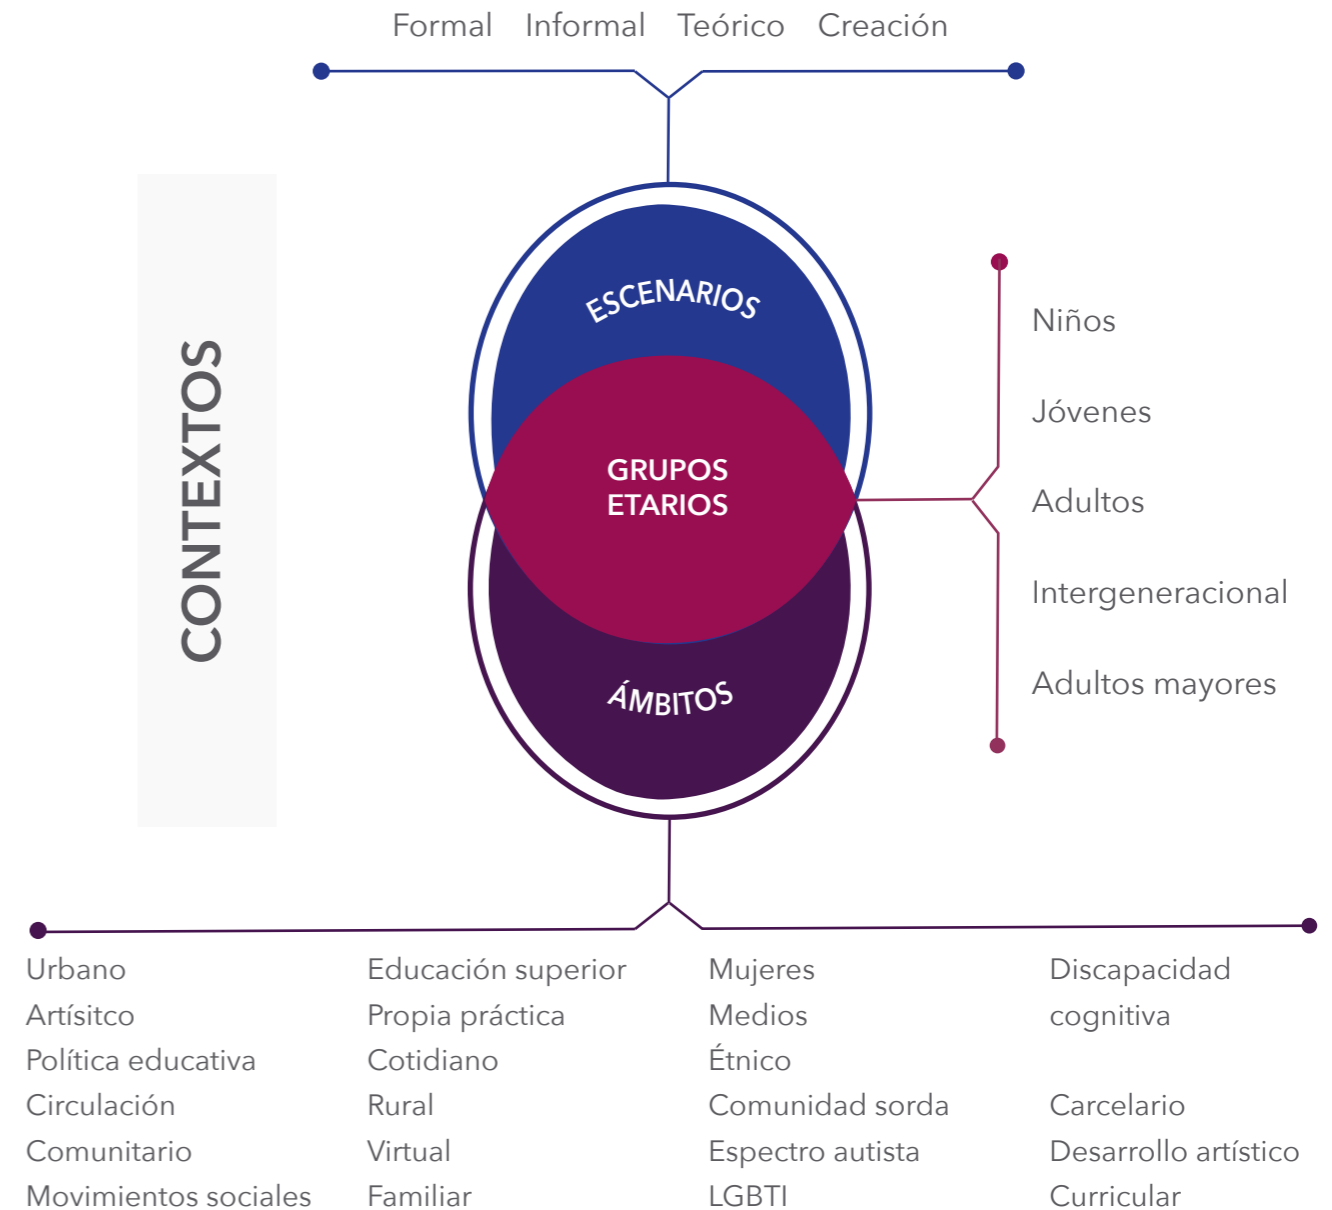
Formal Informal Teórico Creación

CONTEXTOS

ESCENARIOS

GRUPOS ETARIOS

ÁMBITOS

Niños
Jóvenes
Adultos
Intergeneracional
Adultos mayores

Urbano
Artísitco
Política educativa
Circulación
Comunitario
Movimientos sociales

Educación superior
Propia práctica
Cotidiano
Rural
Virtual
Familiar

Mujeres
Medios
Étnico
Comunidad sorda
Espectro autista
LGBTI

Discapacidad cognitiva

Carcelario
Desarrollo artístico
Curricular